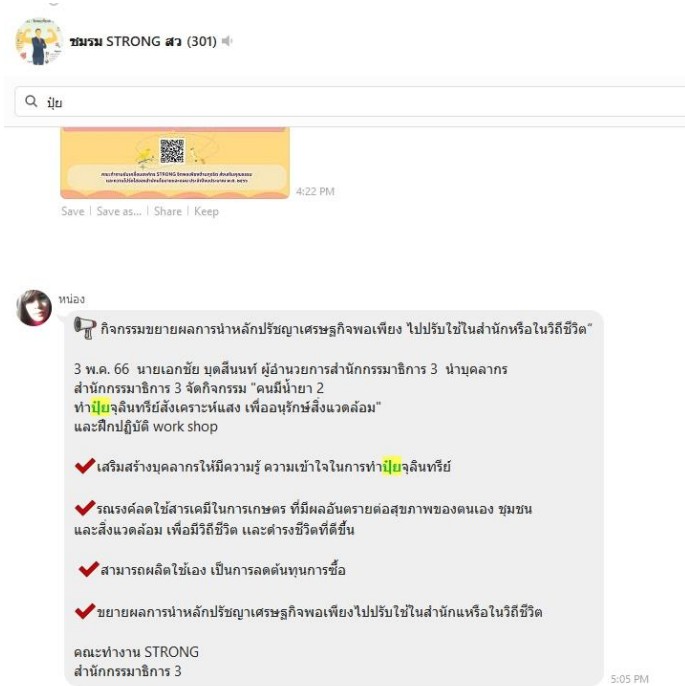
ชมรม STRONG สว (301)

ปุ๋ย

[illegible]

4:22 PM

Save | Save as... | Share | Keep

หน่อง

กิจกรรมขยายผลการนำหลักปรัชญาเศรษฐกิจพอเพียง ไปปรับใช้ในสำนักหรือในวิถีชีวิต"

3 พ.ค. 66 นายเอกชัย บุดสีนนท์ ผู้อำนวยการสำนักกรรมาธิการ 3 นำบุคลากร สำนักกรรมาธิการ 3 จัดกิจกรรม "คนมีน้ำยา 2 ทำปุ๋ยจุลินทรีย์สังเคราะห์แสง เพื่ออนุรักษ์สิ่งแวดล้อม" และฝึกปฏิบัติ work shop

เสริมสร้างบุคลากรให้มีความรู้ ความเข้าใจในการทำปุ๋ยจุลินทรีย์

รณรงค์ลดใช้สารเคมีในการเกษตร ที่มีผลอันตรายต่อสุขภาพของตนเอง ชุมชน และสิ่งแวดล้อม เพื่อมีวิถีชีวิต และดำรงชีวิตที่ดีขึ้น

สามารถผลิตใช้เอง เป็นการลดต้นทุนการซื้อ

ขยายผลการนำหลักปรัชญาเศรษฐกิจพอเพียงไปปรับใช้ในสำนักแหรือในวิถีชีวิต

คณะทำงาน STRONG
สำนักกรรมาธิการ 3

5:05 PM